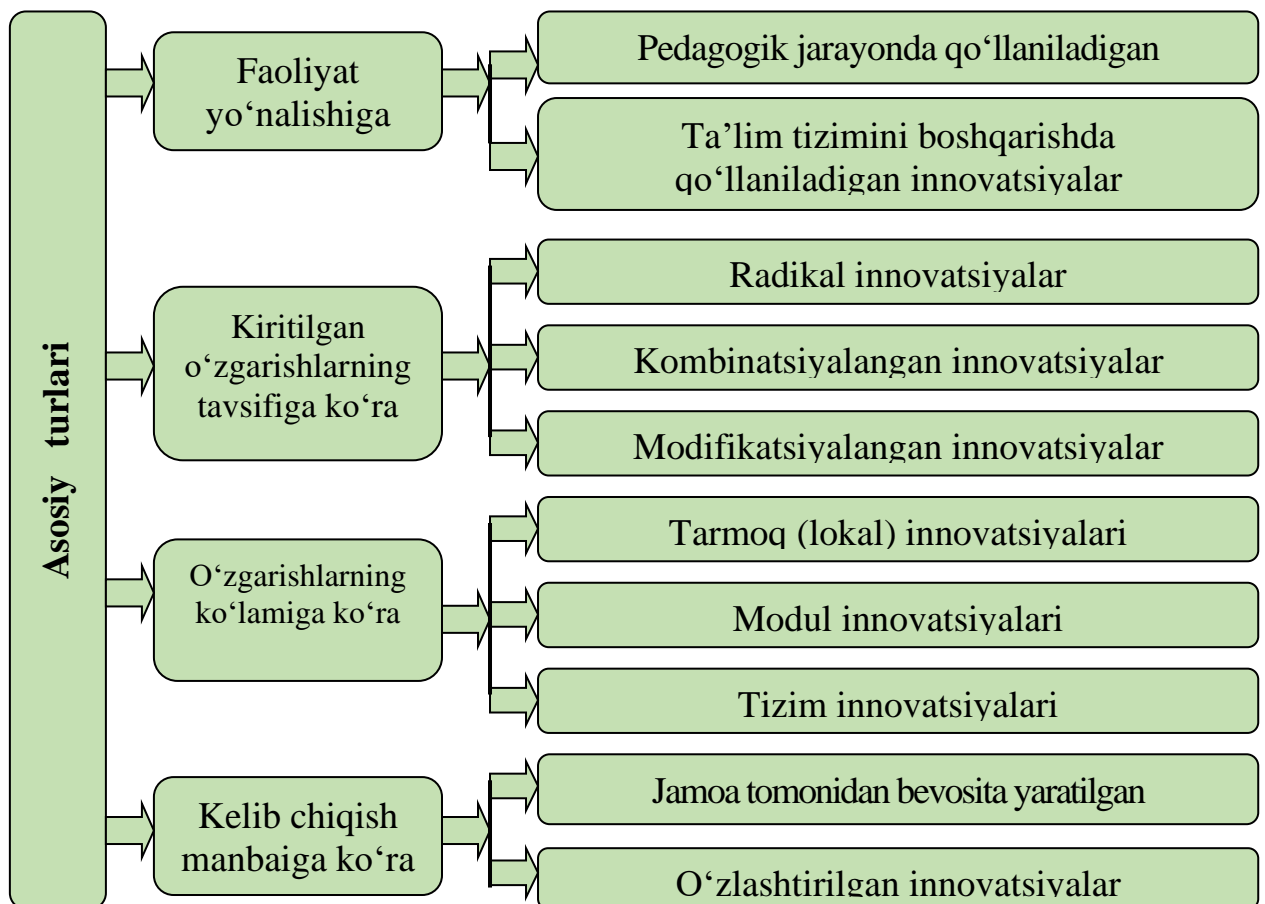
Asosiy turlari

Faoliyat yo‘nalishiga

Pedagogik jarayonda qo‘llaniladigan

Ta’lim tizimini boshqarishda qo‘llaniladigan innovatsiyalar

Kiritilgan o‘zgarishlarning tavsifiga ko‘ra

Radikal innovatsiyalar

Kombinatsiyalangan innovatsiyalar

Modifikatsiyalangan innovatsiyalar

O‘zgarishlarning ko‘lamiga ko‘ra

Tarmoq (lokal) innovatsiyalari

Modul innovatsiyalari

Tizim innovatsiyalari

Kelib chiqish manbaiga ko‘ra

Jamoa tomonidan bevosita yaratilgan

O‘zlashtirilgan innovatsiyalar